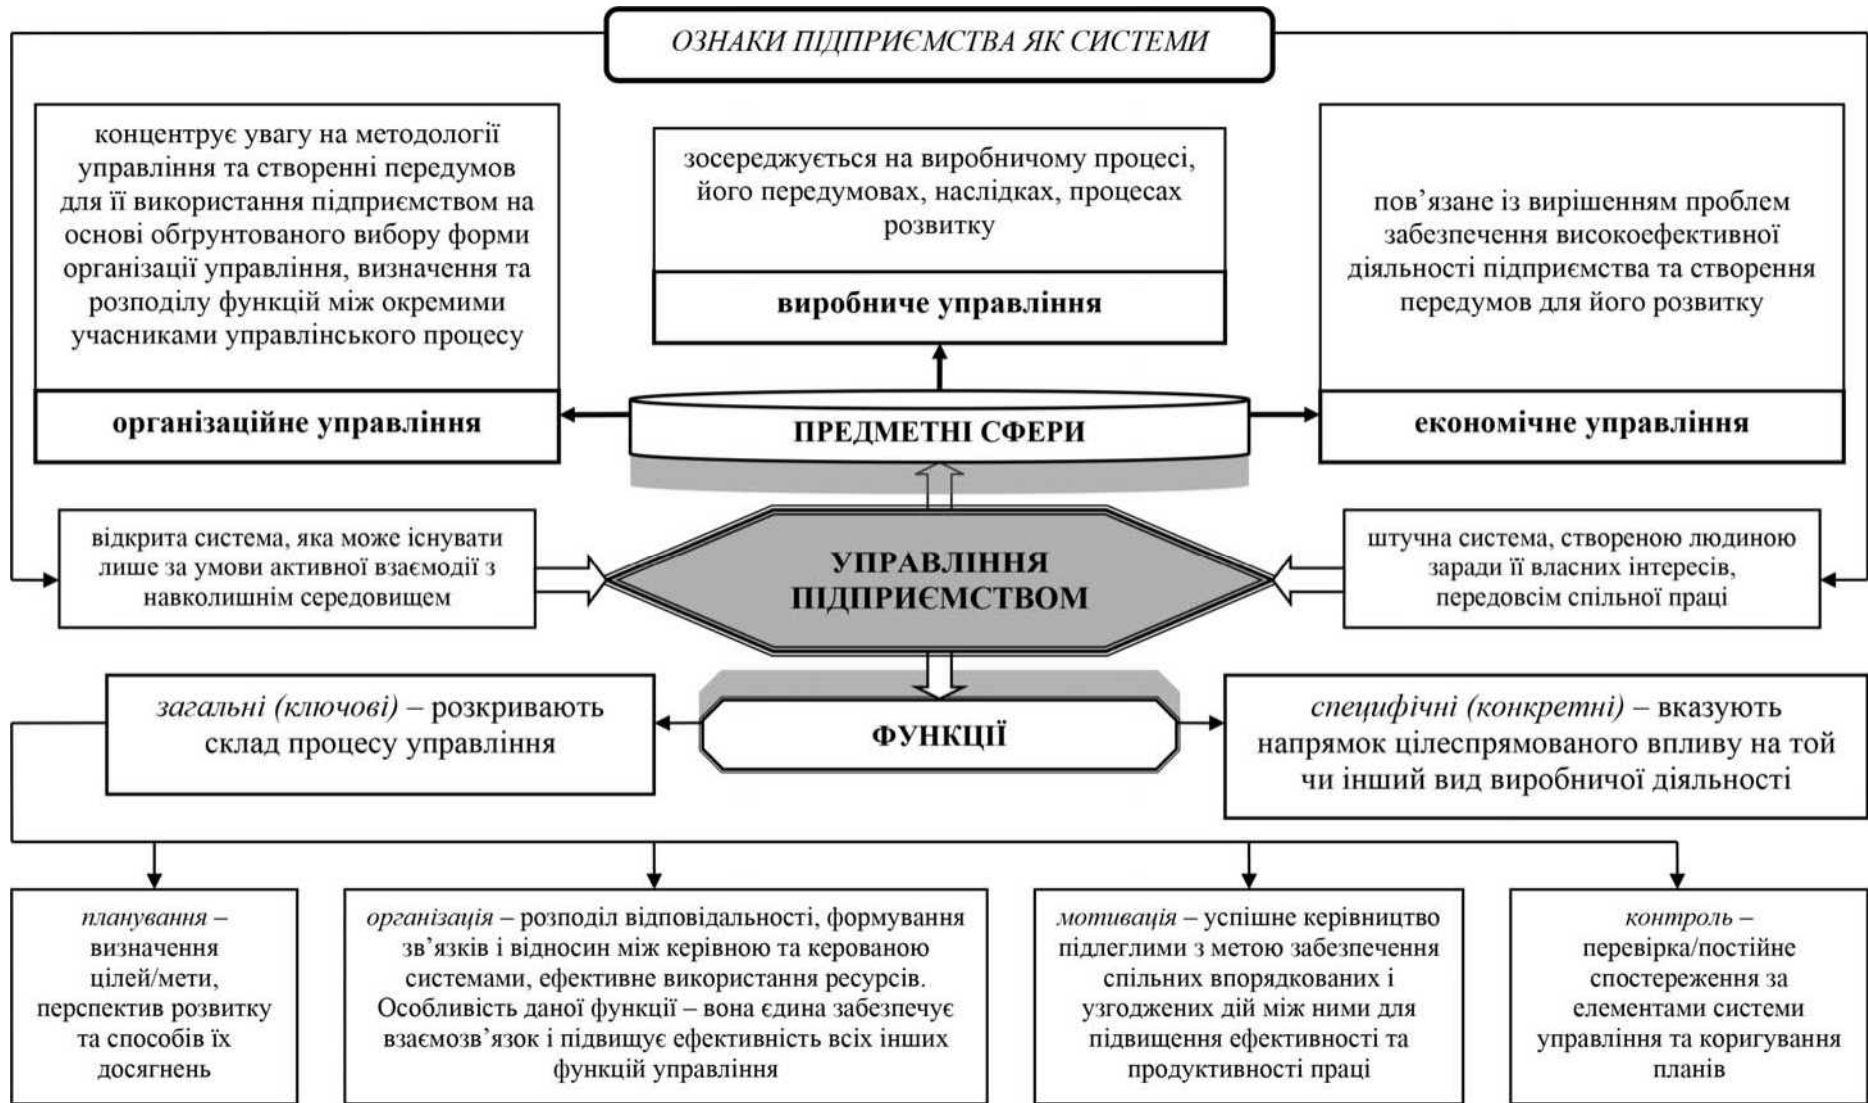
ОЗНАКИ ПІДПРИЄМСТВА ЯК СИСТЕМИ

концентрує увагу на методології управління та створенні передумов для її використання підприємством на основі обґрунтованого вибору форми організації управління, визначення та розподілу функцій між окремими учасниками управлінського процесу

організаційне управління

зосереджується на виробничому процесі, його передумовах, наслідках, процесах розвитку

виробниче управління

пов'язане із вирішенням проблем забезпечення високоефективної діяльності підприємства та створення передумов для його розвитку

економічне управління

ПРЕДМЕТНІ СФЕРИ

відкрита система, яка може існувати лише за умови активної взаємодії з навколишнім середовищем

УПРАВЛІННЯ ПІДПРИЄМСТВОМ

штучна система, створеною людиною заради її власних інтересів, передовсім спільної праці

загальні (ключові) – розкривають склад процесу управління

ФУНКЦІЇ

специфічні (конкретні) – вказують напрямок цілеспрямованого впливу на той чи інший вид виробничої діяльності

планування – визначення цілей/мети, перспектив розвитку та способів їх досягнень

організація – розподіл відповідальності, формування зв'язків і відносин між керівною та керованою системами, ефективне використання ресурсів. Особливість даної функції – вона єдина забезпечує взаємозв'язок і підвищує ефективність всіх інших функцій управління

мотивація – успішне керівництво підлеглими з метою забезпечення спільних впорядкованих і узгоджених дій між ними для підвищення ефективності та продуктивності праці

контроль – перевірка/постійне спостереження за елементами системи управління та коригування планів